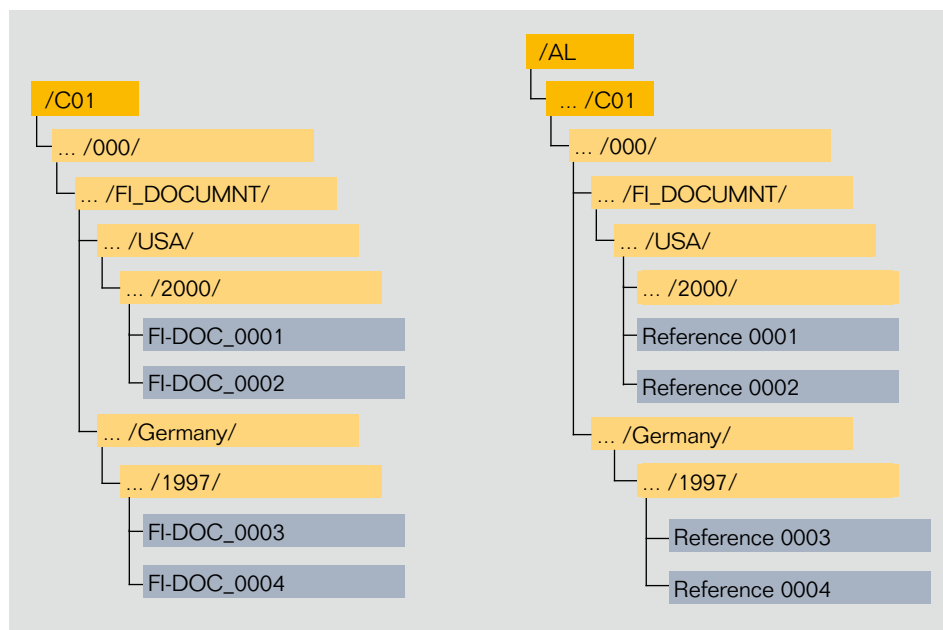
/C01
... /000/
... /FI_DOCUMNT/
... /USA/
... /2000/
FI-DOC_0001
FI-DOC_0002
... /Germany/
... /1997/
FI-DOC_0003
FI-DOC_0004

/AL
... /C01
... /000/
... /FI_DOCUMNT/
... /USA/
... /2000/
Reference 0001
Reference 0002
... /Germany/
... /1997/
Reference 0003
Reference 0004